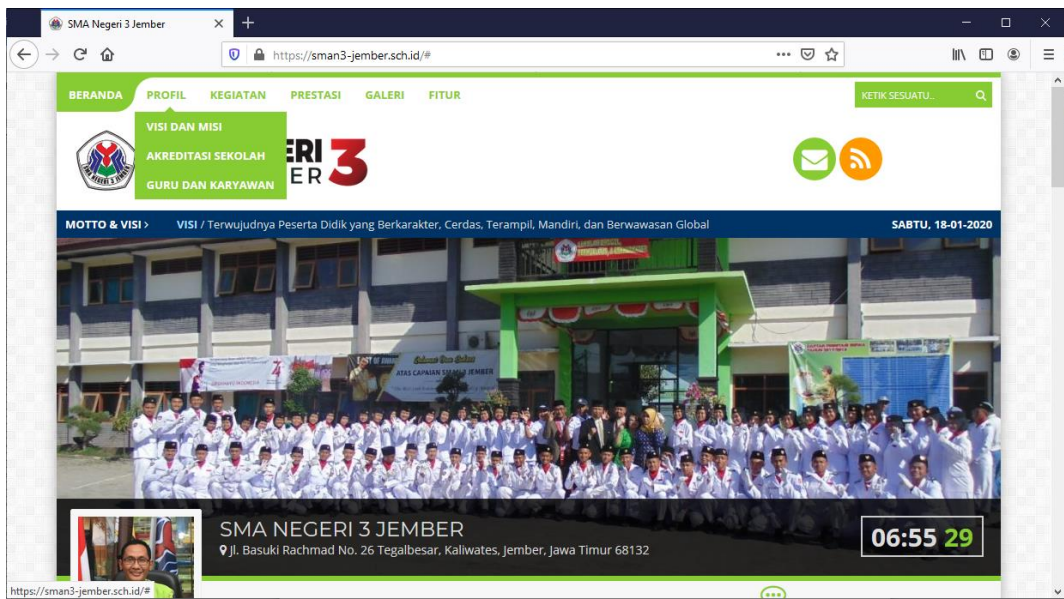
SMA Negeri 3 Jember

https://sman3-jember.sch.id/#

BERANDA PROFIL KEGIATAN PRESTASI GALERI FITUR

KETIK SESUATU..

VISI DAN MISI
AKREDITASI SEKOLAH
GURU DAN KARYAWAN

ERI 3
ER

MOTTO & VISI › VISI / Terwujudnya Peserta Didik yang Berkarakter, Cerdas, Terampil, Mandiri, dan Berwawasan Global

SABTU, 18-01-2020

ATAS CAPAIAN SMAN 3 JEMBER

SMA NEGERI 3 JEMBER
Jl. Basuki Rachmad No. 26 Tegalbesar, Kaliwates, Jember, Jawa Timur 68132

06:55 29

https://sman3-jember.sch.id/#